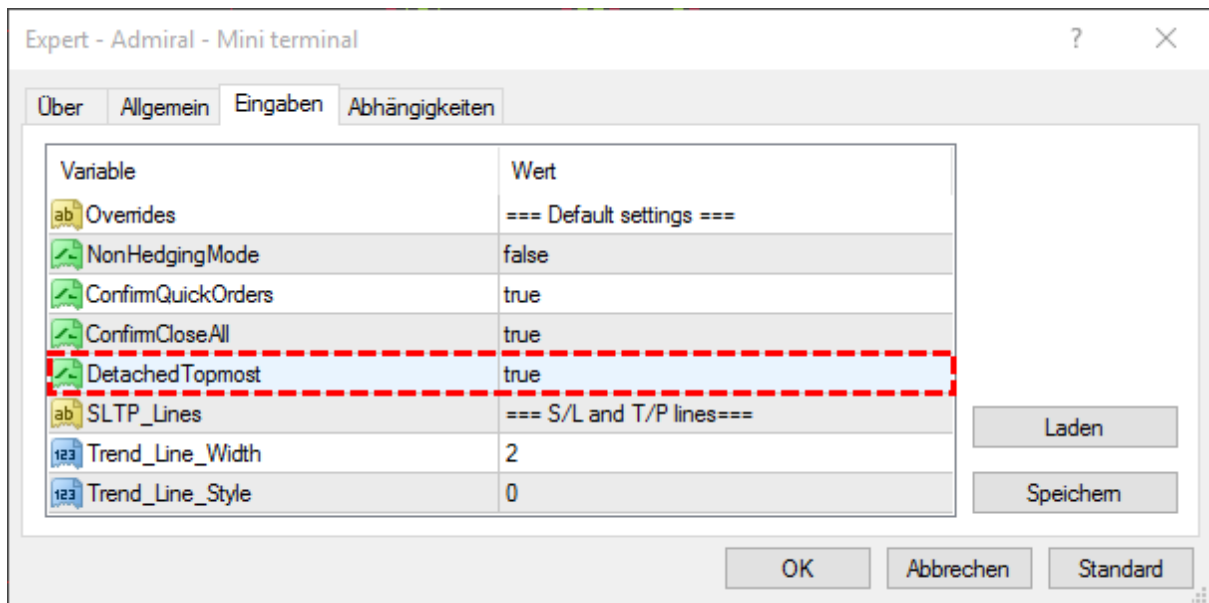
Expert - Admiral - Mini terminal

?

Über | Allgemein | Eingaben | Abhängigkeiten

| Variable | Wert |
|---|---|
| ab Overrides | === Default settings === |
| NonHedgingMode | false |
| ConfirmQuickOrders | true |
| ConfirmCloseAll | true |
| DetachedTopmost | true |
| ab SLTP_Lines | === S/L and T/P lines=== |
| 123 Trend_Line_Width | 2 |
| 123 Trend_Line_Style | 0 |

Laden

Speichern

OK | Abbrechen | Standard